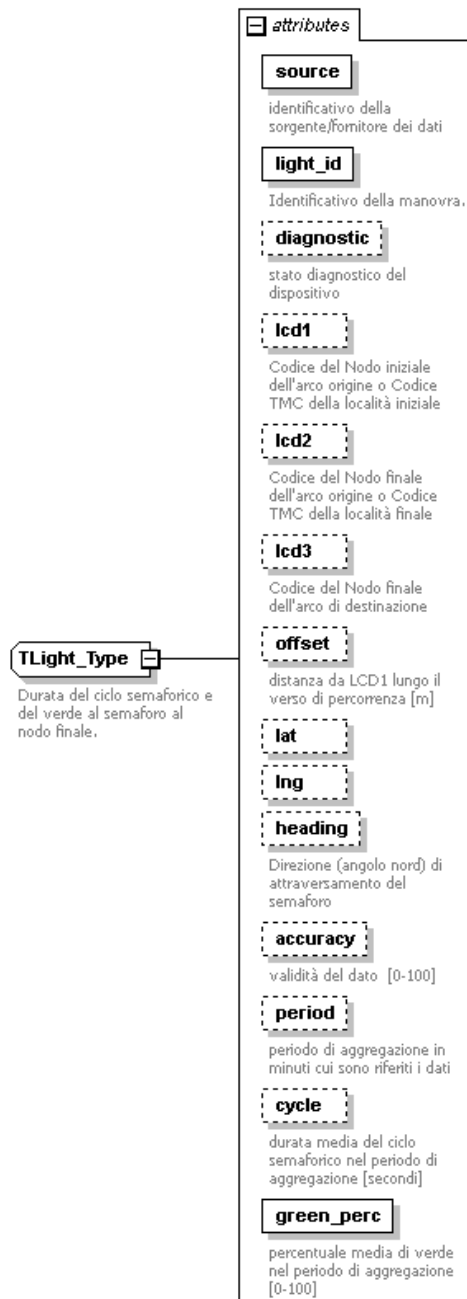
TLight_Type

Durata del ciclo semaforico e del verde al semaforo al nodo finale.

attributes

source

identificativo della sorgente/fornitore dei dati

light_id

Identificativo della manovra.

diagnostic

stato diagnostico del dispositivo

lcd1

Codice del Nodo iniziale dell'arco origine o Codice TMC della località iniziale

lcd2

Codice del Nodo finale dell'arco origine o Codice TMC della località finale

lcd3

Codice del Nodo finale dell'arco di destinazione

offset

distanza da LCD1 lungo il verso di percorrenza [m]

lat

lng

heading

Direzione (angolo nord) di attraversamento del semaforo

accuracy

validità del dato [0-100]

period

periodo di aggregazione in minuti cui sono riferiti i dati

cycle

durata media del ciclo semaforico nel periodo di aggregazione [secondi]

green_perc

percentuale media di verde nel periodo di aggregazione [0-100]